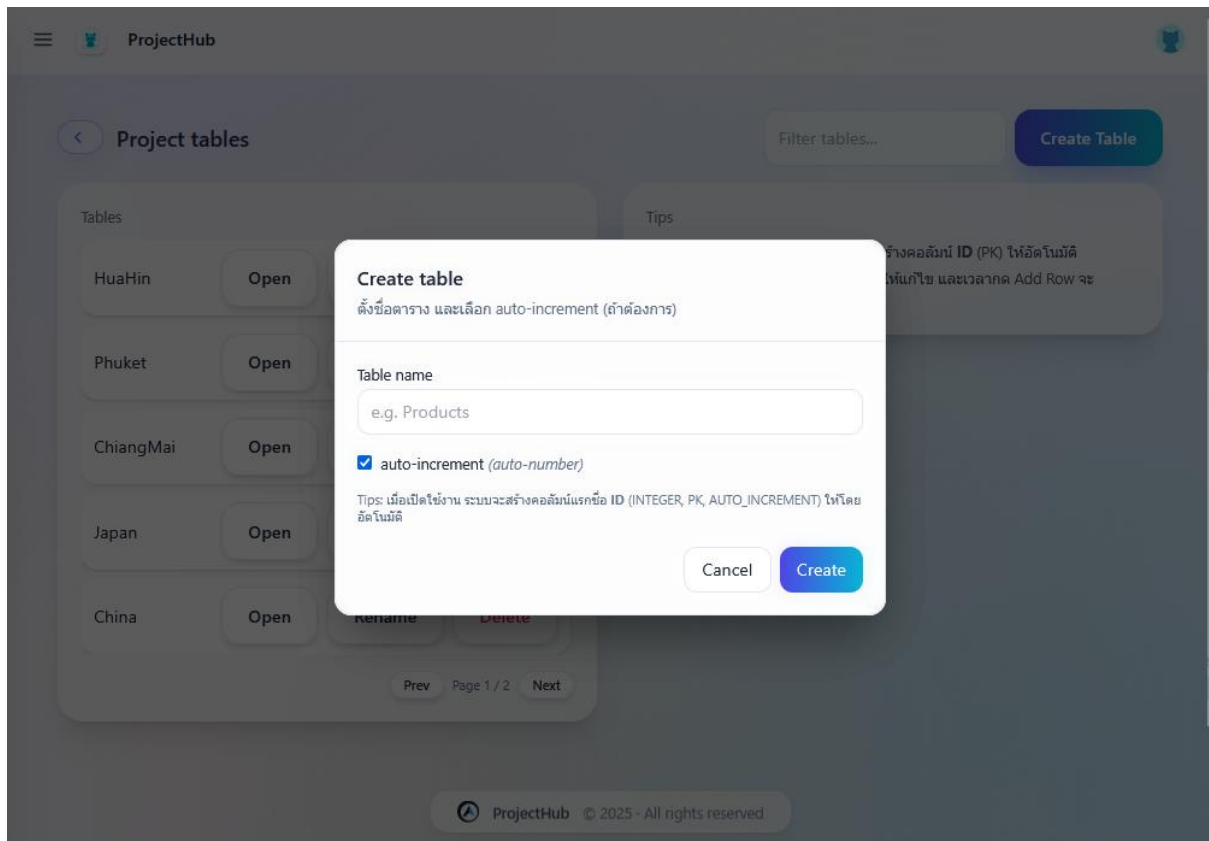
ProjectHub

Project tables

Filter tables...

Create Table

Tables

HuaHin Open

Phuket Open

ChiangMai Open

Japan Open

China Open Rename Delete

Prev Page 1 / 2 Next

Tips

ร้างคอลัมน์ ID (PK) ให้อัตโนมัติ
ให้แก้ไข และเวลากด Add Row จะ

Create table
ตั้งชื่อตาราง และเลือก auto-increment (ถ้าต้องการ)

Table name

e.g. Products

auto-increment *(auto-number)*

Tips: เมื่อเปิดใช้งาน ระบบจะสร้างคอลัมน์แรกชื่อ **ID** (INTEGER, PK, AUTO_INCREMENT) ให้โดยอัตโนมัติ

Cancel Create

ProjectHub © 2025 - All rights reserved